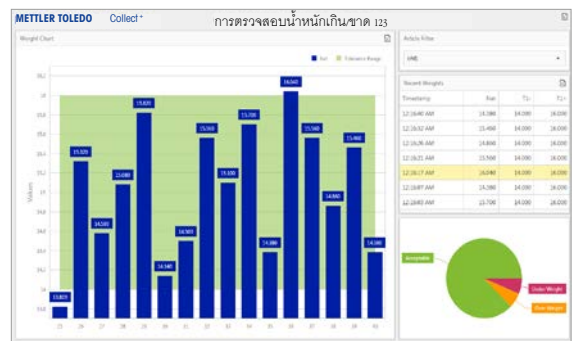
METTLER TOLEDO Collect+

การตรวจสอบน้ำหนักเกิน/ขาด 123

Weight Chart

Net Tolerance Range

Values

13.820
15.320
14.580
15.080
15.820
14.140
14.500
15.700
15.100
15.720
14.380
16.040
15.560
14.880
15.460
14.380

Article Filter

Recent Weights

| Timestamp | Net | T(-) | T(+) |
|---|---|---|---|
| 12:18:40 AM | 14.380 | 14.000 | 16.000 |
| 12:18:32 AM | 15.460 | 14.000 | 16.000 |
| 12:18:26 AM | 14.880 | 14.000 | 16.000 |
| 12:18:21 AM | 15.560 | 14.000 | 16.000 |
| 12:18:17 AM | 16.040 | 14.000 | 16.000 |
| 12:18:07 AM | 14.380 | 14.000 | 16.000 |
| 12:18:00 AM | 15.700 | 14.000 | 16.000 |

Acceptable

Under Weight

Over Weight